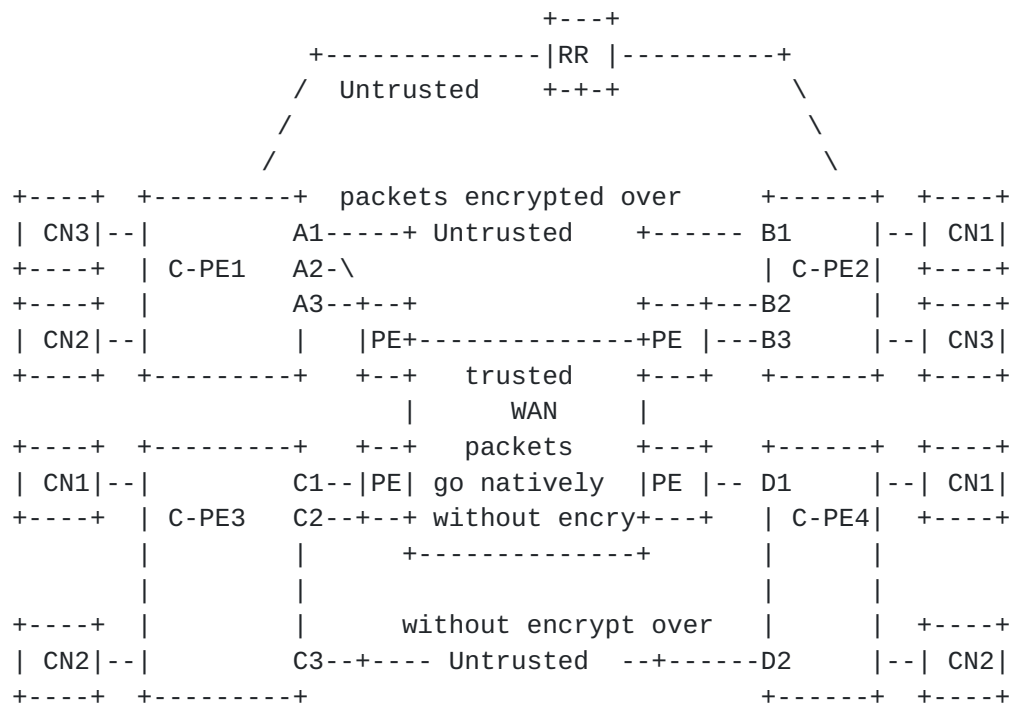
+---+
                       +--------------|RR |----------+
                      /  Untrusted    +-+-+           \
                     /                                 \
                    /                                   \
+----+  +---------+  packets encrypted over    +------+  +----+
| CN3|--|         A1-----+ Untrusted    +------ B1     |--| CN1|
+----+  | C-PE1   A2-\                         | C-PE2|  +----+
+----+  |         A3--+--+              +---+---B2     |  +----+
| CN2|--|         |    |PE+--------------+PE |---B3     |--| CN3|
+----+  +---------+    +--+   trusted    +---+  +------+  +----+
                          |      WAN      |
+----+  +---------+    +--+   packets    +---+  +------+  +----+
| CN1|--|         C1--|PE| go natively  |PE |-- D1     |--| CN1|
+----+  | C-PE3   C2--+--+ without encry+---+  | C-PE4|  +----+
        |         |      +--------------+      |      |
        |         |                            |      |
+----+  |         |      without encrypt over  |      |  +----+
| CN2|--|         C3--+---- Untrusted  --+------D2     |--| CN2|
+----+  +---------+                            +------+  +----+